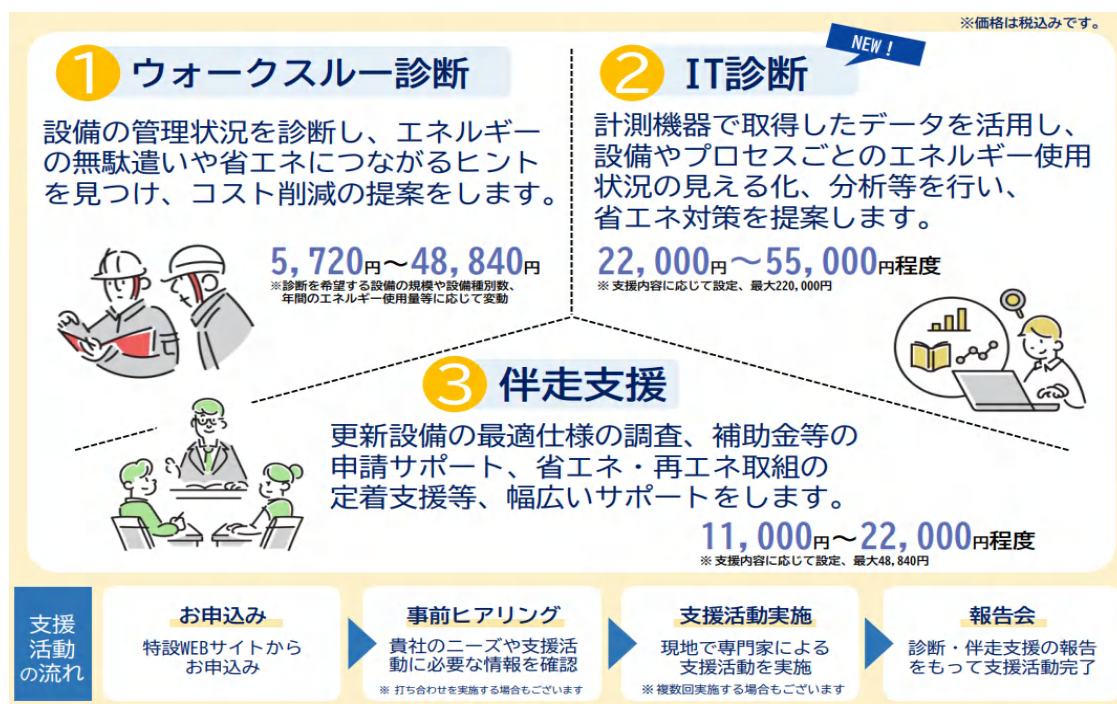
※価格は税込みです。

1 ウォークスルー診断

設備の管理状況を診断し、エネルギーの無駄遣いや省エネにつながるヒントを見つけ、コスト削減の提案をします。

5,720円～48,840円
※診断を希望する設備の規模や設備種別数、年間のエネルギー使用量等に応じて変動

NEW！
2 IT診断

計測機器で取得したデータを活用し、設備やプロセスごとのエネルギー使用状況の見える化、分析等を行い、省エネ対策を提案します。

22,000円～55,000円程度
※支援内容に応じて設定、最大220,000円

3 伴走支援

更新設備の最適仕様の調査、補助金等の申請サポート、省エネ・再エネ取組の定着支援等、幅広いサポートをします。

11,000円～22,000円程度
※支援内容に応じて設定、最大48,840円

支援活動の流れ

お申込み
特設WEBサイトからお申込み

事前ヒアリング
貴社のニーズや支援活動に必要な情報を確認
※打ち合わせを実施する場合もございます

支援活動実施
現地で専門家による支援活動を実施
※複数回実施する場合もございます

報告会
診断・伴走支援の報告をもって支援活動完了